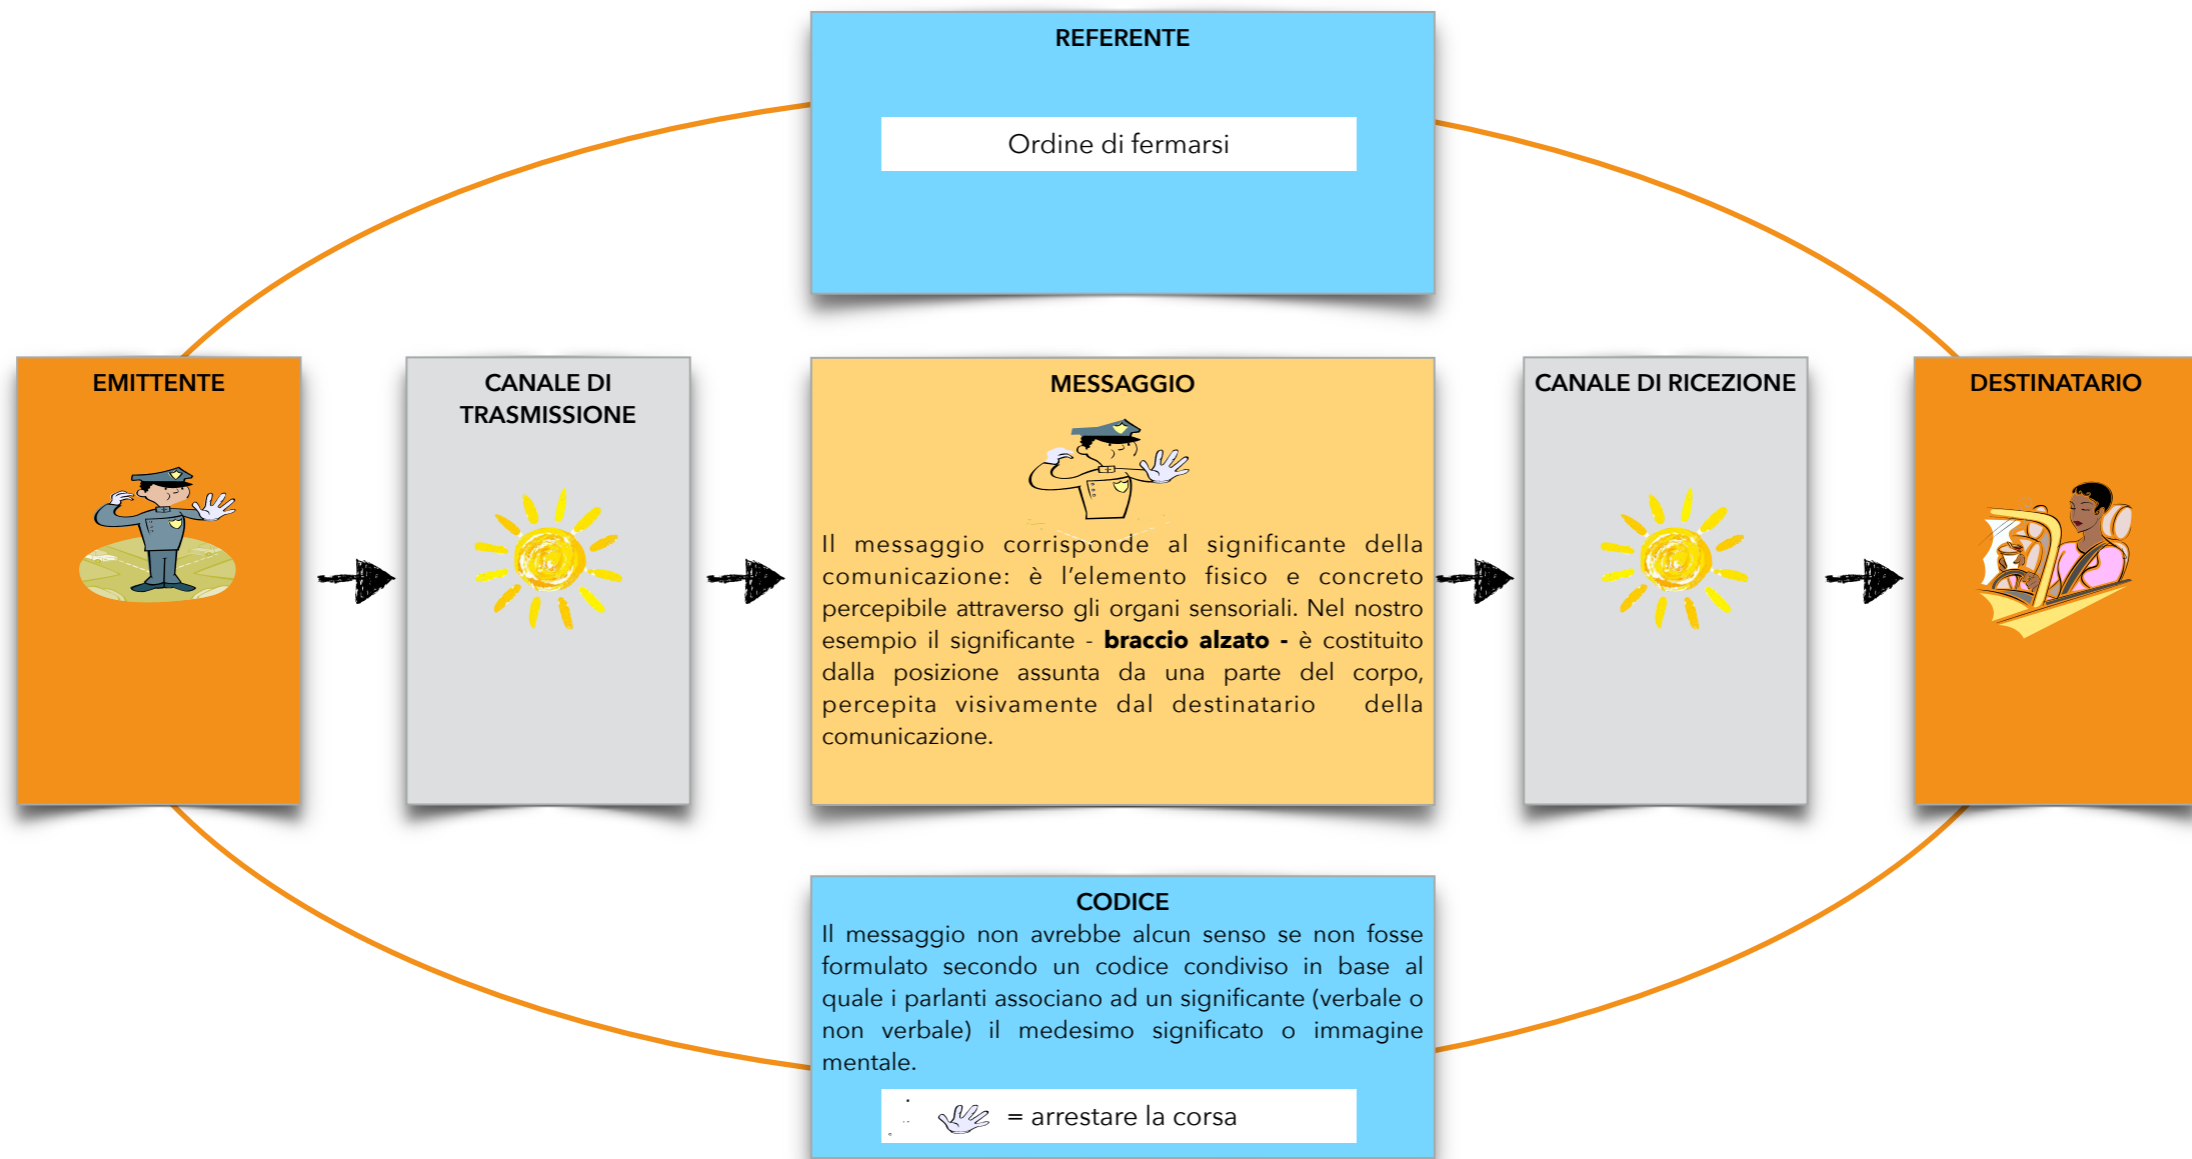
REFERENTE

Ordine di fermarsi

EMITTENTE

CANALE DI TRASMISSIONE

MESSAGGIO

Il messaggio corrisponde al significante della comunicazione: è l'elemento fisico e concreto percepibile attraverso gli organi sensoriali. Nel nostro esempio il significante - **braccio alzato -** è costituito dalla posizione assunta da una parte del corpo, percepita visivamente dal destinatario della comunicazione.

CANALE DI RICEZIONE

DESTINATARIO

CODICE

Il messaggio non avrebbe alcun senso se non fosse formulato secondo un codice condiviso in base al quale i parlanti associano ad un significante (verbale o non verbale) il medesimo significato o immagine mentale.

= arrestare la corsa